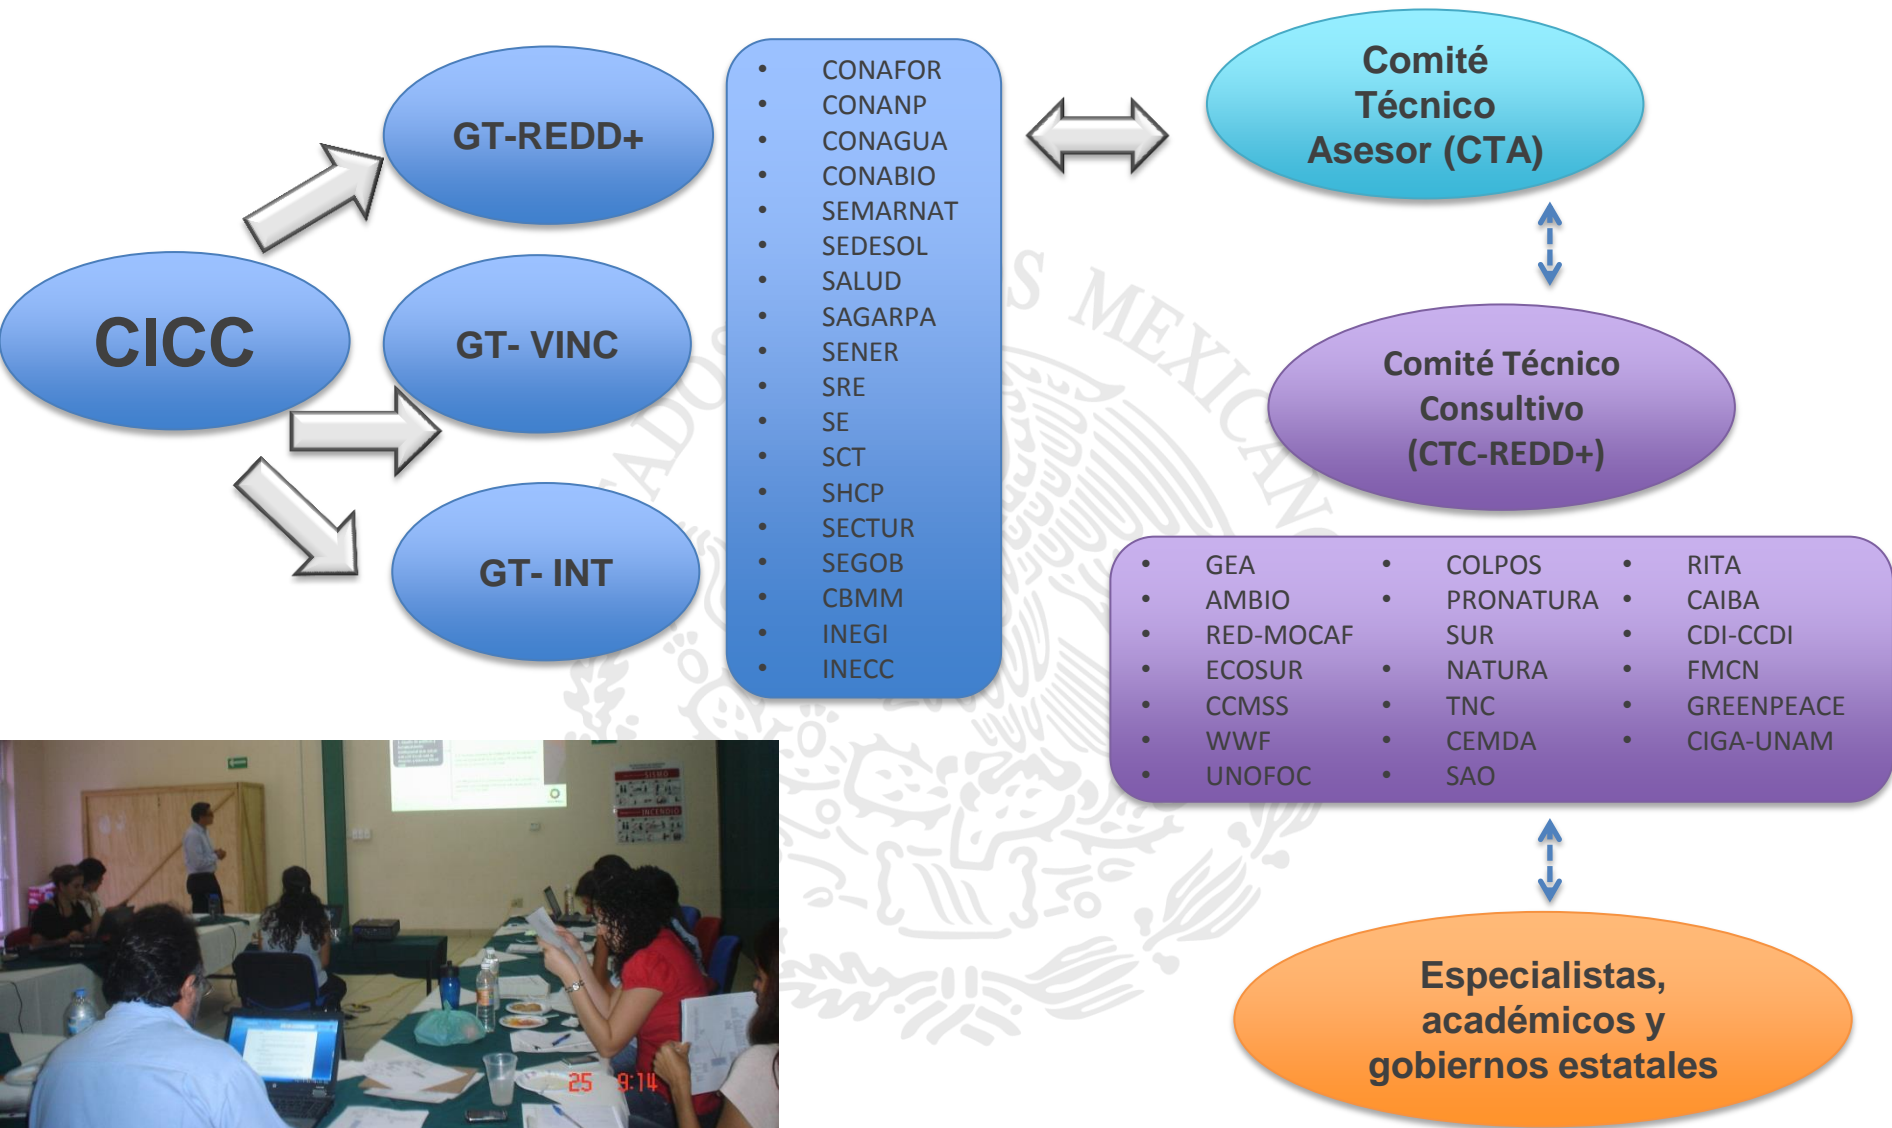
CICC

GT-REDD+

GT- VINC

GT- INT

- CONAFOR
- CONANP
- CONAGUA
- CONABIO
- SEMARNAT
- SEDESOL
- SALUD
- SAGARPA
- SENER
- SRE
- SE
- SCT
- SHCP
- SECTUR
- SEGOB
- CBMM
- INEGI
- INECC

Comité Técnico Asesor (CTA)

Comité Técnico Consultivo (CTC-REDD+)

- GEA
- AMBIO
- RED-MOCAF
- ECOSUR
- CCMSS
- WWF
- UNOFOC

- COLPOS
- PRONATURA SUR
- NATURA
- TNC
- CEMDA
- SAO

- RITA
- CAIBA
- CDI-CCDI
- FMCN
- GREENPEACE
- CIGA-UNAM

Especialistas, académicos y gobiernos estatales

25 9:14